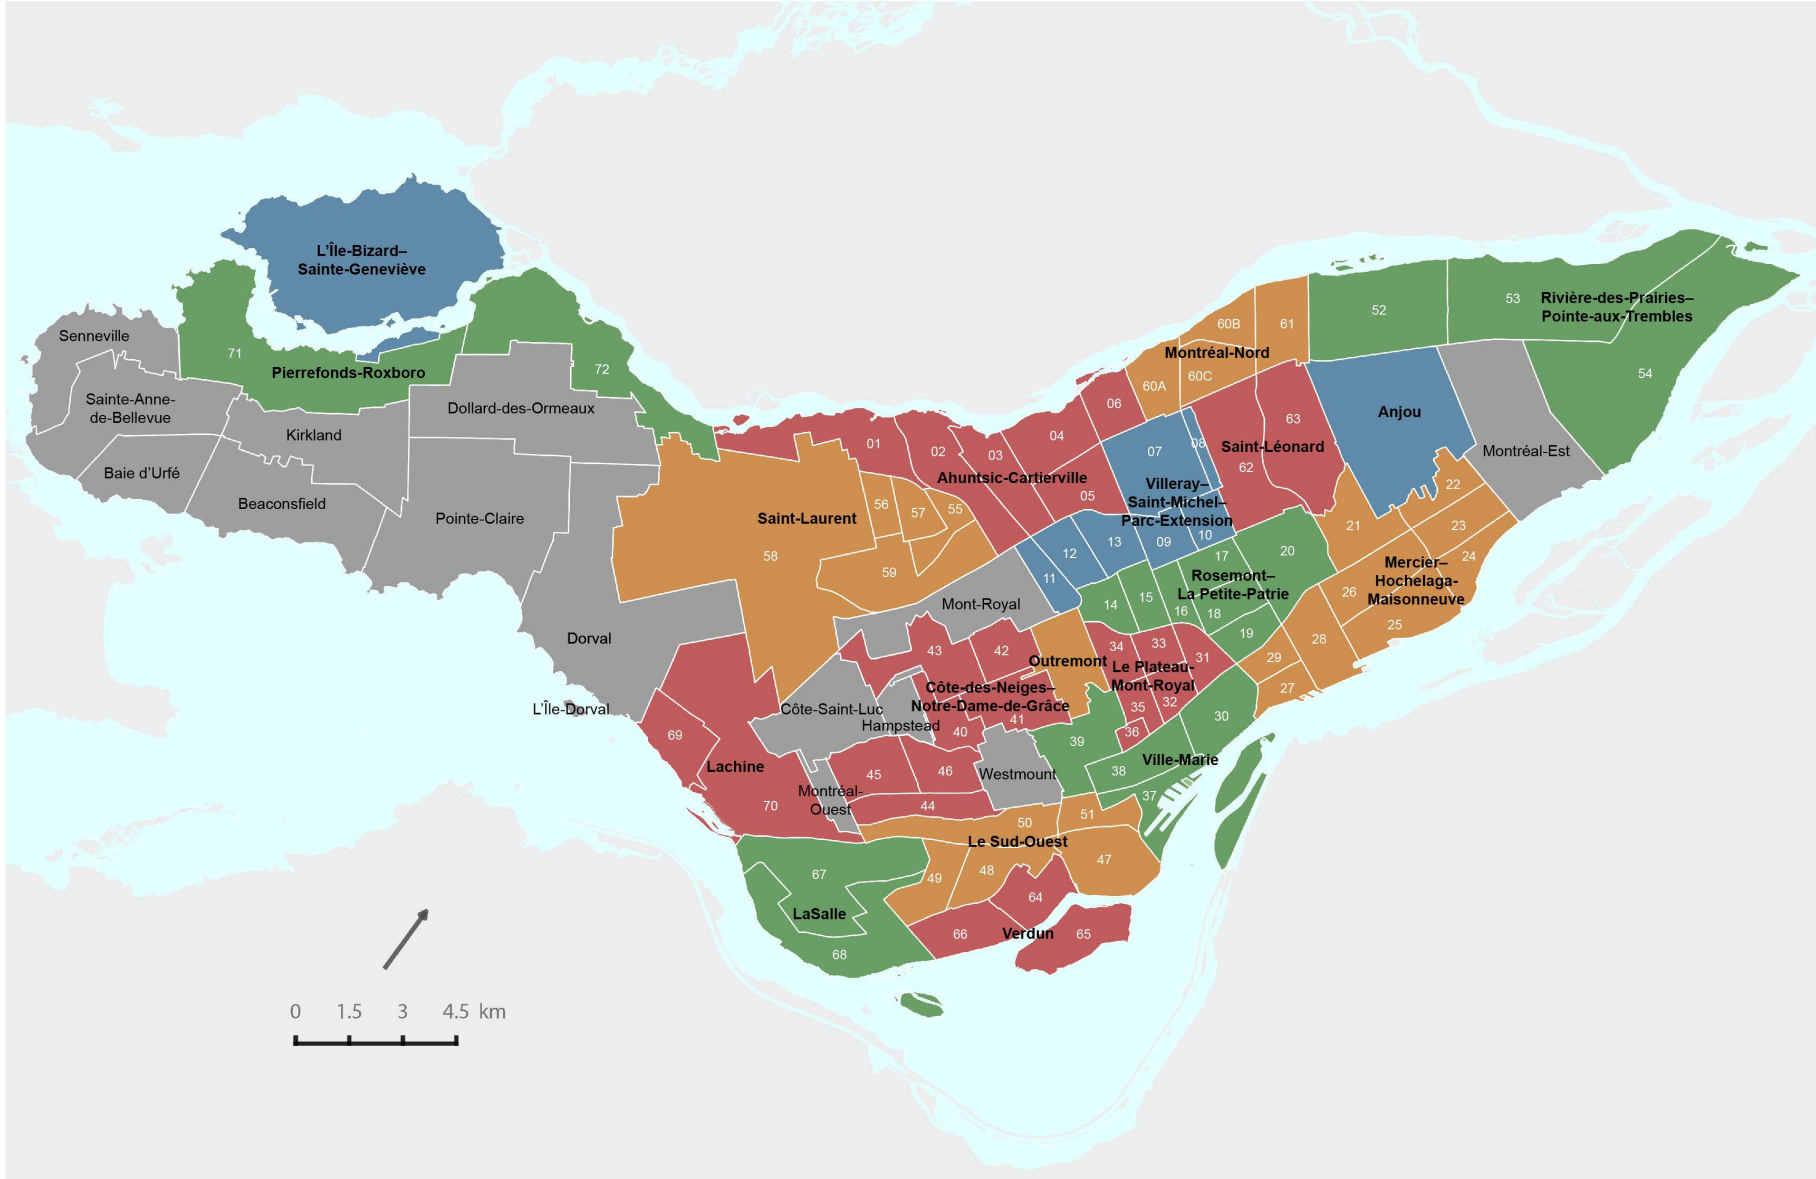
L'Île-Bizard–Sainte-Geneviève

Senneville
71
Pierrefonds-Roxboro
72
Sainte-Anne-de-Bellevue
Kirkland
Dollard-des-Ormeaux
Baie d'Urfé
Beaconsfield
Pointe-Claire
Dorval
L'Île-Dorval

Montréal-Nord
60B
61
60A
60C
52
53
Rivière-des-Prairies–Pointe-aux-Trembles
54
Anjou
Montréal-Est

01
02
03
04
06
05
Ahuntsic-Cartierville
07
08
Villeray–Saint-Michel–Parc-Extension
63
Saint-Léonard
62
22
23
24
21
Mercier–Hochelaga-Maisonneuve
26
25
28
29
27

Saint-Laurent
56
57
55
58
59
12
13
09
10
11
17
20
Rosemont–La Petite-Patrie
14
15
16
18
19
Mont-Royal
43
42
Outremont
34
33
31
Le Plateau-Mont-Royal
35
32
36
Côte-des-Neiges–Notre-Dame-de-Grâce
41
40
Côte-Saint-Luc
Hampstead
30
39
38
Ville-Marie
37
69
Lachine
70
45
46
Westmount
Montréal-Ouest
44
50
51
Le Sud-Ouest
47
67
LaSalle
68
49
48
64
66
Verdun
65

0 1.5 3 4.5 km